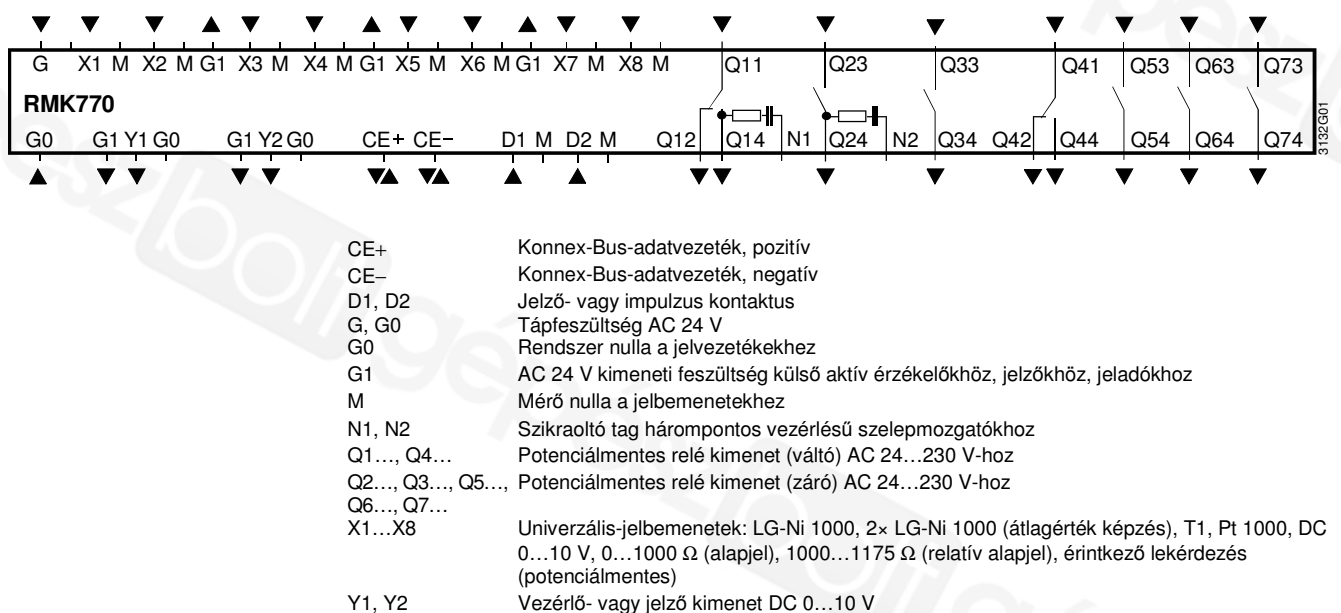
G X1 M X2 M G1 X3 M X4 M G1 X5 M X6 M G1 X7 M X8 M Q11 Q23 Q33 Q41 Q53 Q63 Q73

RMK770

G0 G1 Y1 G0 G1 Y2 G0 CE+ CE− D1 M D2 M Q12 Q14 N1 Q24 N2 Q34 Q42 Q44 Q54 Q64 Q74

3132G01

| | |
|---|---|
| CE+ | Konnex-Bus-adatvezeték, pozitív |
| CE− | Konnex-Bus-adatvezeték, negatív |
| D1, D2 | Jelző- vagy impulzus kontaktus |
| G, G0 | Tápfeszültség AC 24 V |
| G0 | Rendszer nulla a jelvezetékekhez |
| G1 | AC 24 V kimeneti feszültség külső aktív érzékelőkhöz, jelzőkhöz, jeladókhoz |
| M | Mérő nulla a jelbemenetekhez |
| N1, N2 | Szikraoltó tag hárompontos vezérlésű szelepmozgatókhoz |
| Q1…, Q4… | Potenciálmentes relé kimenet (váltó) AC 24…230 V-hoz |
| Q2…, Q3…, Q5…, Q6…, Q7… | Potenciálmentes relé kimenet (záró) AC 24…230 V-hoz |
| X1…X8 | Univerzális-jelbemenetek: LG-Ni 1000, 2× LG-Ni 1000 (átlagérték képzés), T1, Pt 1000, DC 0…10 V, 0…1000 Ω (alapjel), 1000…1175 Ω (relatív alapjel), érintkező lekérdezés (potenciálmentes) |
| Y1, Y2 | Vezérlő- vagy jelző kimenet DC 0…10 V |